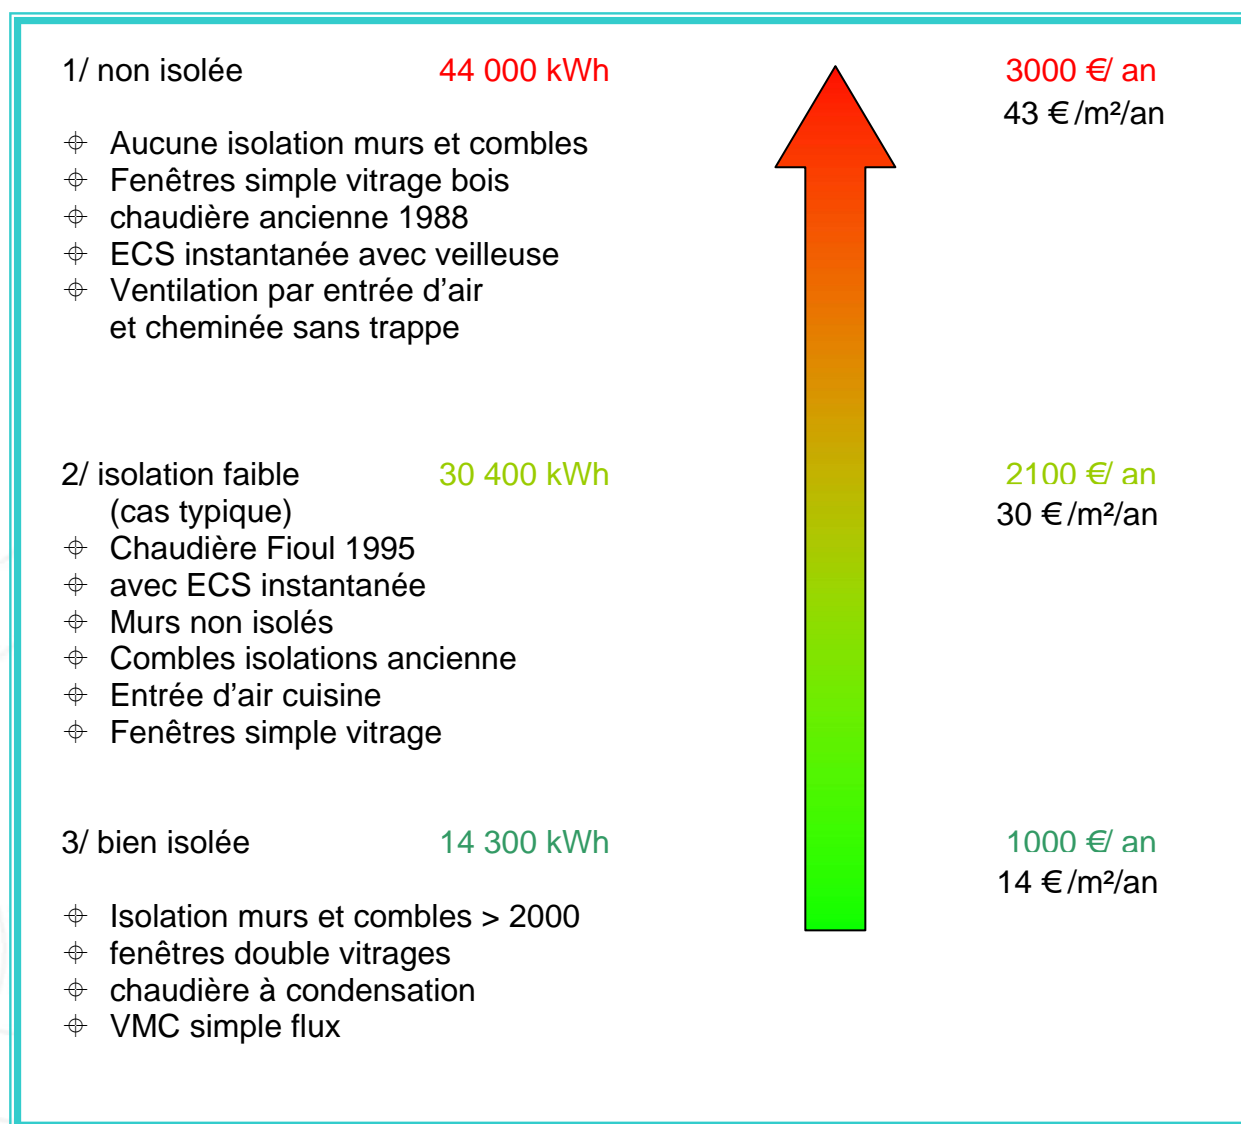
1/ non isolée 44 000 kWh

3000 €/ an
43 € /m²/an

- Aucune isolation murs et combles
- Fenêtres simple vitrage bois
- chaudière ancienne 1988
- ECS instantanée avec veilleuse
- Ventilation par entrée d'air et cheminée sans trappe

2/ isolation faible (cas typique) 30 400 kWh

2100 €/ an
30 € /m²/an

- Chaudière Fioul 1995
- avec ECS instantanée
- Murs non isolés
- Combles isolations ancienne
- Entrée d'air cuisine
- Fenêtres simple vitrage

3/ bien isolée 14 300 kWh

1000 €/ an
14 € /m²/an

- Isolation murs et combles > 2000
- fenêtres double vitrages
- chaudière à condensation
- VMC simple flux